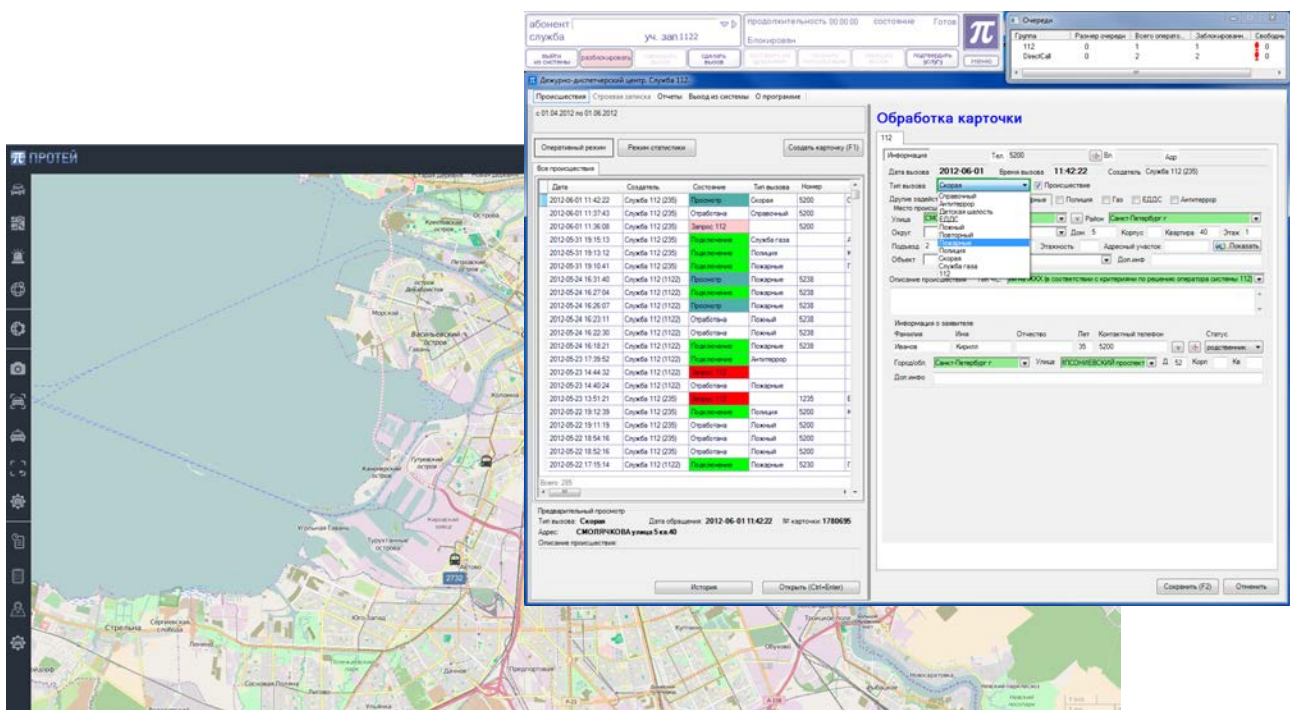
ПРОТЕЙ

абонент
служба
уч. зап 1122
продолжительность 00:00:00
состояние Готов
Блокирован
выйти из системы
разблокировать
сделать вызов
подтвердить услугу
π
Очереди
| Группа | Размер очереди | Всего операто... | Заблокирован... | Свободн |
|---|---|---|---|---|
| 112 | 0 | 1 | 1 | 0 |
| DirectCall | 0 | 2 | 2 | 0 |

Дежурно-диспетчерский центр. Служба 112
Происшествия Строевая записка Отчеты Выход из системы О программе
с 01.04.2012 по 01.06.2012
Оперативный режим Режим статистики Создать карточку (F1)
Все происшествия
| Дата | Создатель | Состояние | Тип вызова | Номер |
|---|---|---|---|---|
| 2012-06-01 11:42:22 | Служба 112 (235) | Просмотр | Скорая | 5200 |
| 2012-06-01 11:37:43 | Служба 112 (235) | Отработана | Справочный | 5200 |
| 2012-06-01 11:36:08 | Служба 112 (235) | Запрос 112 | | 5200 |
| 2012-05-31 19:15:13 | Служба 112 (235) | Подключение | Служба газа | |
| 2012-05-31 19:13:12 | Служба 112 (235) | Подключение | Полиция | |
| 2012-05-31 19:10:41 | Служба 112 (235) | Подключение | Пожарные | |
| 2012-05-24 16:31:40 | Служба 112 (1122) | Просмотр | Пожарные | 5238 |
| 2012-05-24 16:27:04 | Служба 112 (1122) | Подключение | Пожарные | 5238 |
| 2012-05-24 16:26:07 | Служба 112 (1122) | Просмотр | Пожарные | 5238 |
| 2012-05-24 16:23:11 | Служба 112 (1122) | Отработана | Ложный | 5238 |
| 2012-05-24 16:22:30 | Служба 112 (1122) | Отработана | Ложный | 5238 |
| 2012-05-24 16:18:21 | Служба 112 (1122) | Подключение | Пожарные | 5238 |
| 2012-05-23 17:39:52 | Служба 112 (1122) | Подключение | Антитеррор | |
| 2012-05-23 14:44:32 | Служба 112 (1122) | Запрос 112 | | |
| 2012-05-23 14:40:24 | Служба 112 (1122) | Отработана | Пожарные | |
| 2012-05-23 13:51:21 | Служба 112 (235) | Запрос 112 | | 1235 |
| 2012-05-22 19:12:39 | Служба 112 (235) | Подключение | Полиция | 5200 |
| 2012-05-22 19:11:19 | Служба 112 (235) | Отработана | Ложный | 5200 |
| 2012-05-22 18:54:16 | Служба 112 (235) | Отработана | Ложный | 5200 |
| 2012-05-22 18:52:16 | Служба 112 (235) | Отработана | Ложный | 5200 |
| 2012-05-22 17:15:14 | Служба 112 (1122) | Подключение | Пожарные | 5230 |
Всего: 285
Предварительный просмотр
Тип вызова: Скорая Дата обращения: 2012-06-01 11:42:22 № карточки: 1780695
Адрес: СМОЛЯЧКОВА улица 5 кв.40
Описание происшествия:
История Открыть (Ctrl+Enter)

Обработка карточки
112
Информация Тел. 5200 Вл Адр
Дата вызова 2012-06-01 Время вызова 11:42:22 Создатель Служба 112 (235)
Тип вызова Скорая Происшествие
Справочный Антитеррор Детская шалость ЕДДС Ложный Повторный Пожарные Полиция Скорая Служба газа 112
Другие задейст... Полиция Газ ЕДДС Антитеррор
Место происш...
Улица Район Санкт-Петербург г
Округ Дом 5 Корпус Квартира 40 Этаж 1
Подъезд 2 Этажность Адресный участок Показать
Объект Доп.инф
Описание происшествия ... XXX (в соответствии с критериями по решению оператора системы 112)
Информация о заявителе
Фамилия Имя Отчество Лет Контактный телефон Статус
Иванов Кирилл 35 5200 родственник
Город/обл Санкт-Петербург г Улица ЯПОНИЕВСКИЙ проспект Д 52 Корп Кв
Доп.инфо
Сохранить (F2) Отменить

Кронштадт Васильевский остров Морской Петроградский остров Канонерский остров Гутуевский остров Угольная Гавань Стрельна Сергиевская слобода Путиловский Сосновая Поляна Ульянка Предпортовый Купчино Обухово Новосаратовка 2732